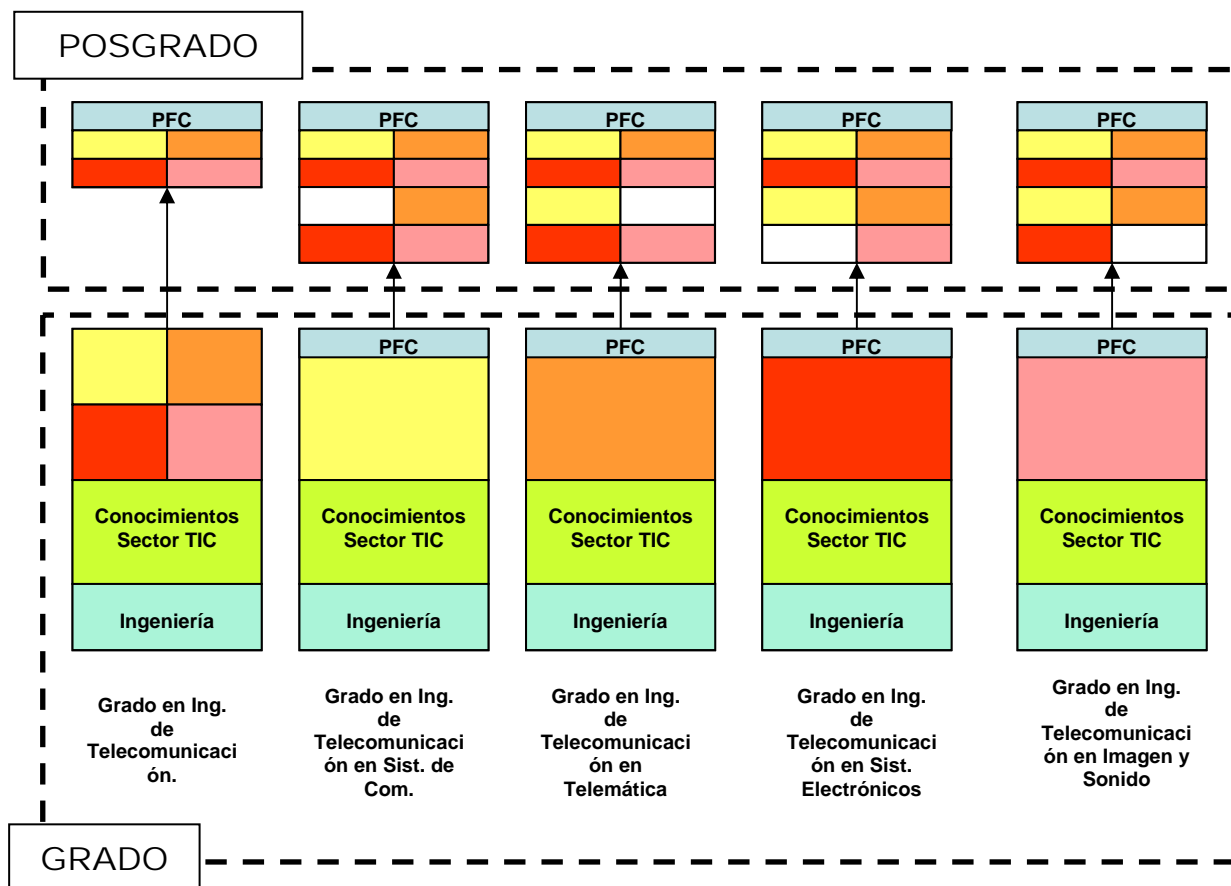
POSGRADO

PFC

PFC

PFC

PFC

PFC

PFC

Conocimientos Sector TIC

Ingeniería

Grado en Ing. de Telecomunicación.

PFC

Conocimientos Sector TIC

Ingeniería

Grado en Ing. de Telecomunicación en Sist. de Com.

PFC

Conocimientos Sector TIC

Ingeniería

Grado en Ing. de Telecomunicación en Telemática

PFC

Conocimientos Sector TIC

Ingeniería

Grado en Ing. de Telecomunicación en Sist. Electrónicos

PFC

Conocimientos Sector TIC

Ingeniería

Grado en Ing. de Telecomunicación en Imagen y Sonido

GRADO